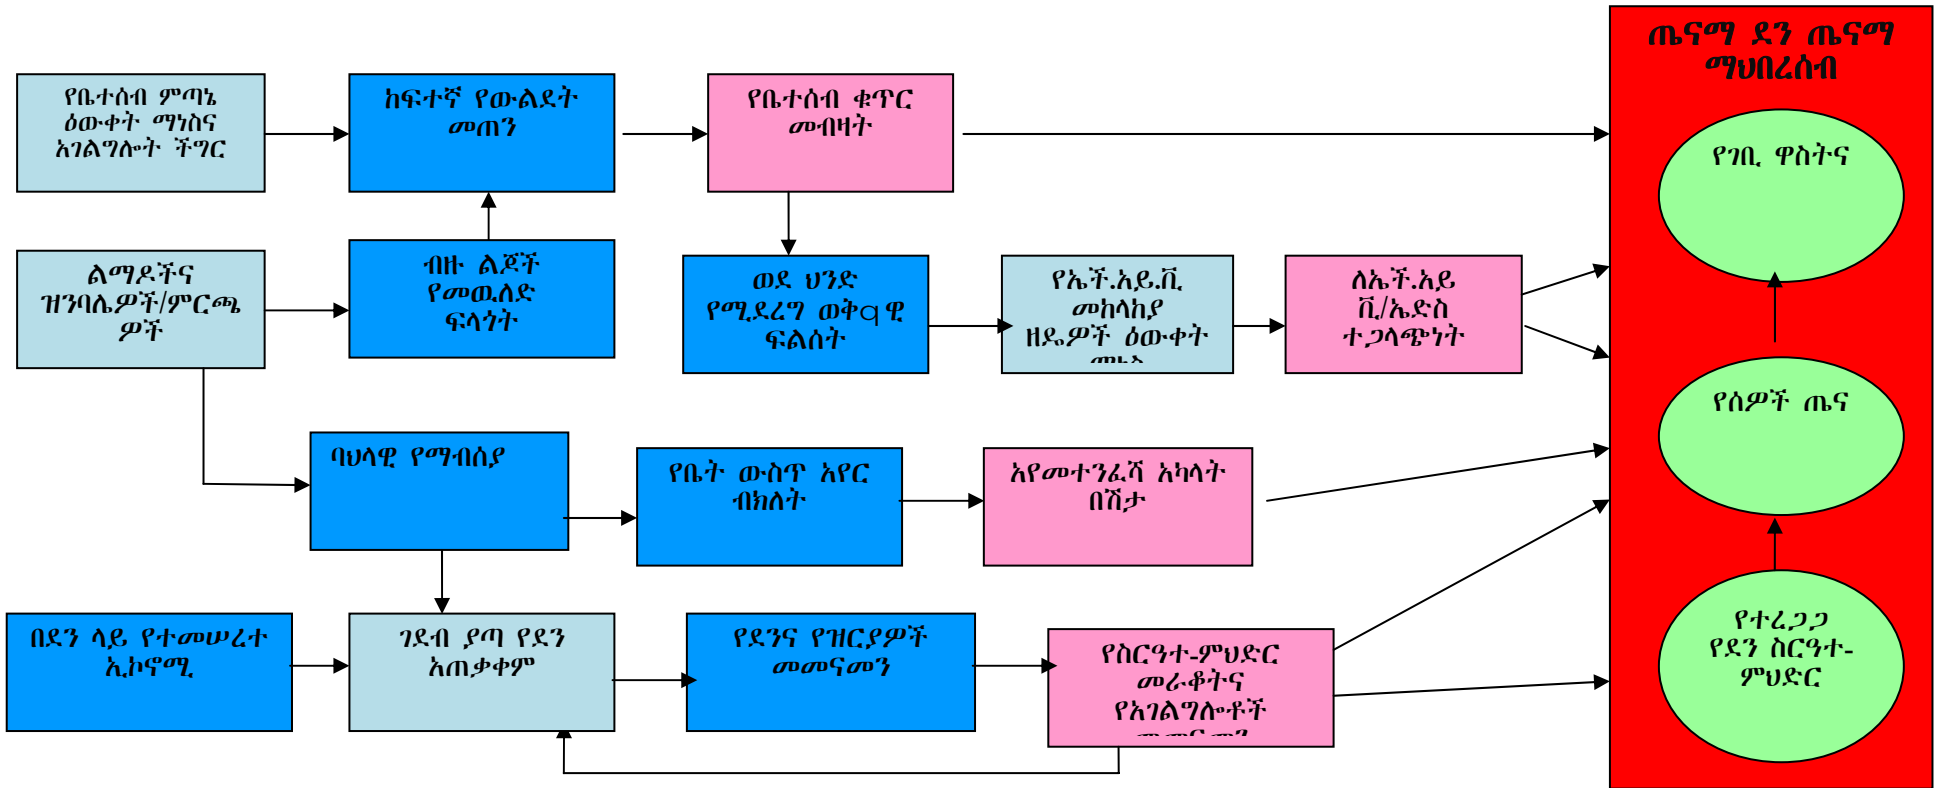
ጤናማ ደን ጤናማ ማህበረሰብ

የቤተሰብ ምጣኔ ዕውቀት ማነስና አገልግሎት ችግር

ከፍተኛ የውልደት መጠን

የቤተሰብ ቁጥር መብዛት

የገቢ ዋስትና

ልማዶችና ዝንባሌዎች/ምርጫ ዎች

ብዙ ልጆች የመዉለድ ፍላጎት

ወደ ሀንድ የሚደረግ ወቅ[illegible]ዊ ፍልሰት

የኤች.አይ.ቪ. መከላከያ ዘዴዎች ዕውቀት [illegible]

ለኤች.አይ ቪ/ኤድስ ተጋላጭነት

የሰዎች ጤና

ባህላዊ የማብሰያ

የቤት ውስጥ አየር ብክለት

አየመተንፈሻ አካላት በሽታ

በደን ላይ የተመሠረተ ኢኮኖሚ

ገደብ ያጣ የደን አጠቃቀም

የደንና የዝርያዎች መመናመን

የስርዓተ-ምህድር መራቆትና የአገልግሎቶች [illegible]

የተረጋጋ የደን ስርዓተ- ምህድር